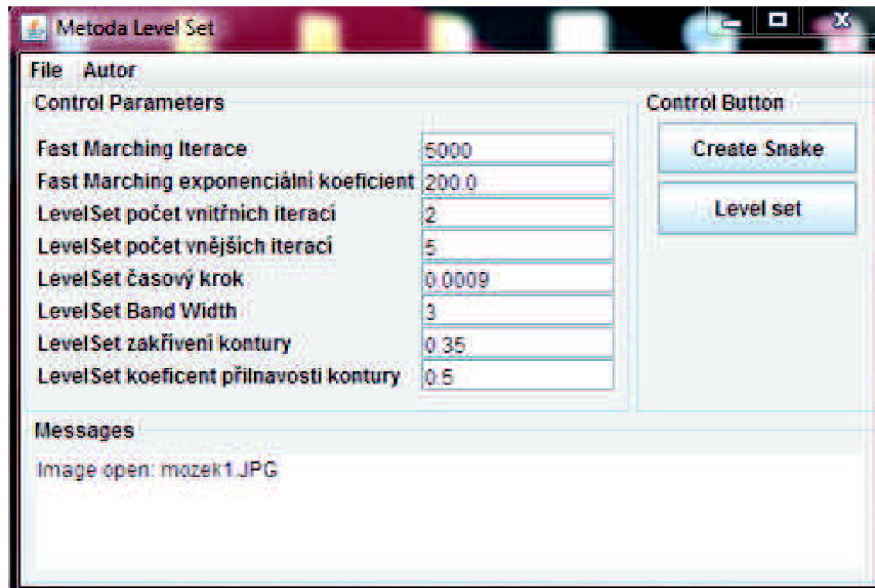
Metoda Level Set

File Autor

Control Parameters

| | |
|---|---|
| Fast Marching Iterace | 5000 |
| Fast Marching exponenciální koeficient | 200.0 |
| LevelSet počet vnitřních iterací | 2 |
| LevelSet počet vnějších iterací | 5 |
| LevelSet časový krok | 0.0009 |
| LevelSet Band Width | 3 |
| LevelSet zakřivení kontury | 0.35 |
| LevelSet koeficent přilnavosti kontury | 0.5 |

Control Button

Create Snake

Level set

Messages

Image open: mozek1.JPG